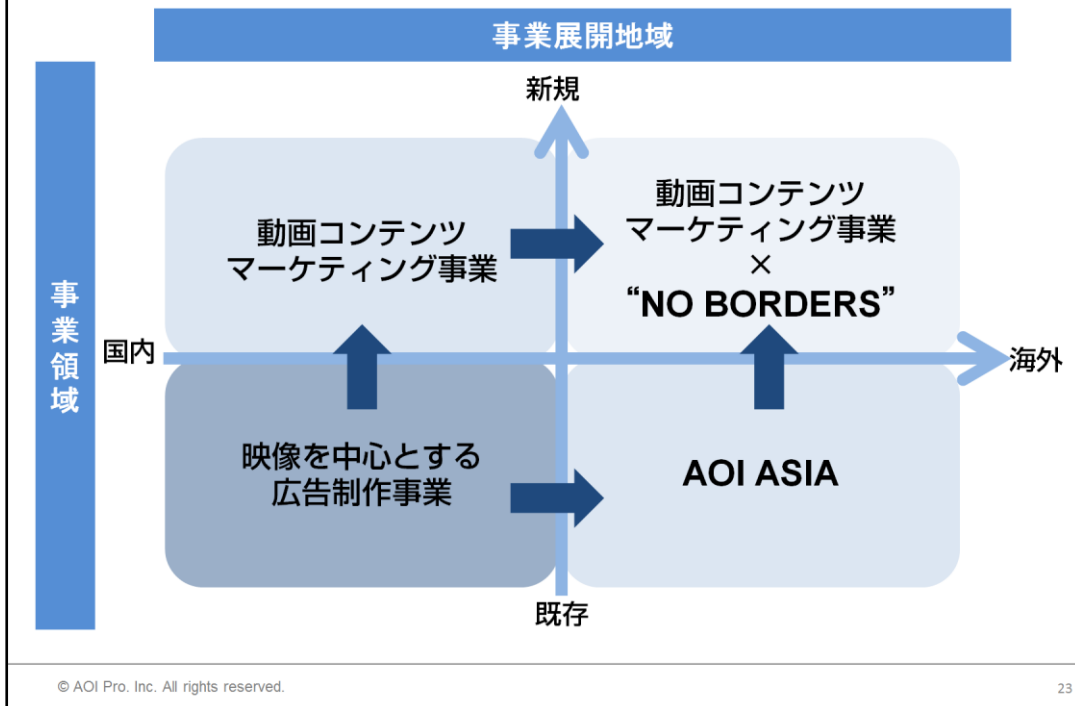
事業展開地域

事業領域

新規

動画コンテンツマーケティング事業

動画コンテンツマーケティング事業
×
“NO BORDERS”

国内

海外

映像を中心とする広告制作事業

AOI ASIA

既存

© AOI Pro. Inc. All rights reserved.

23